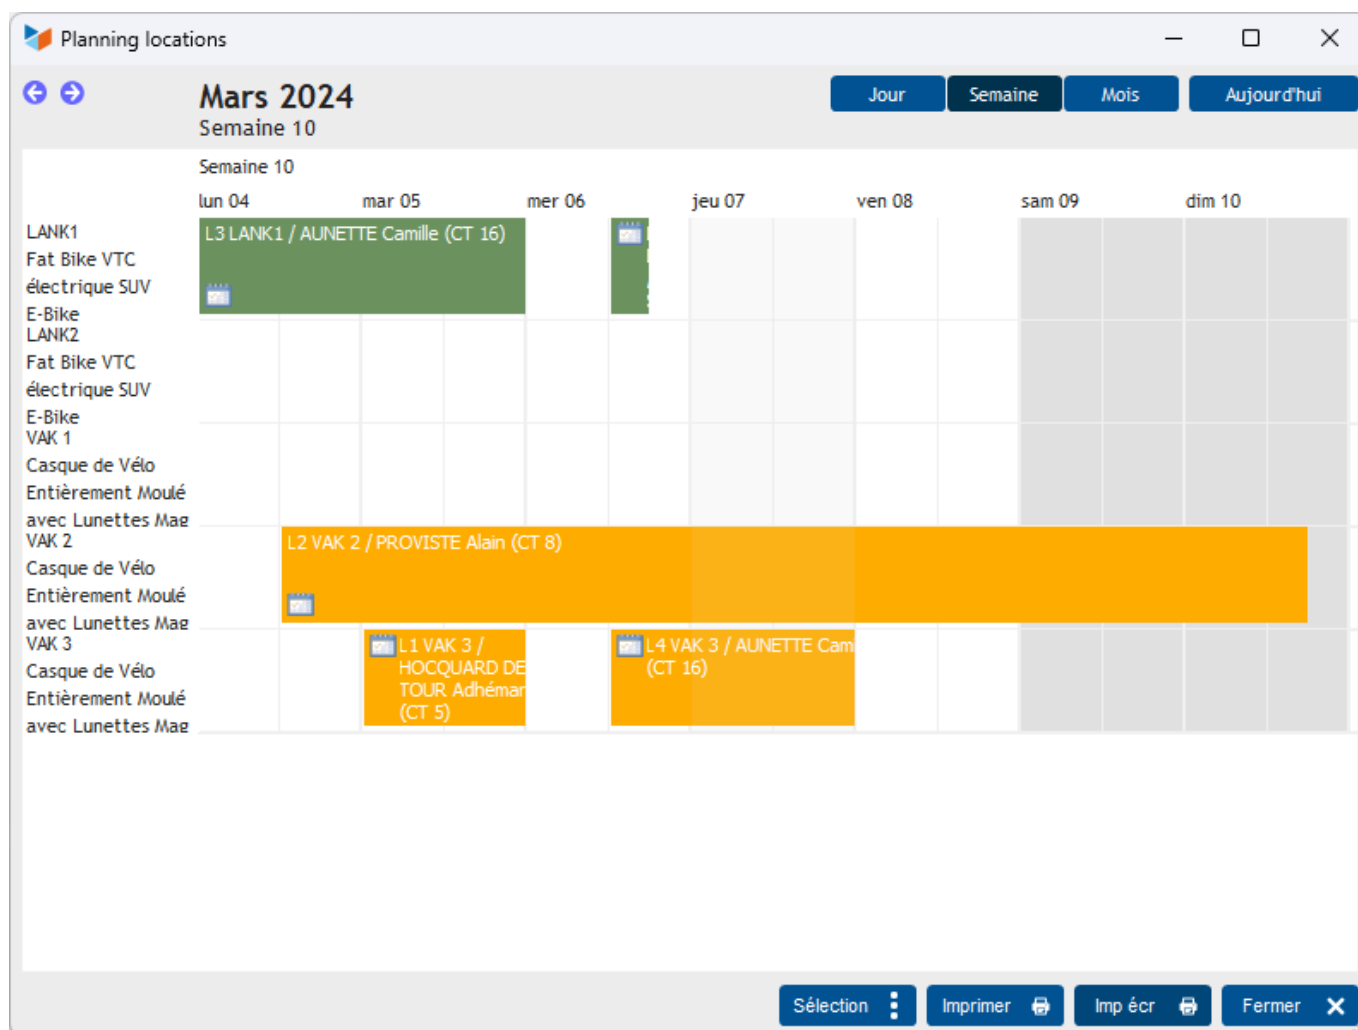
Planning locations

Mars 2024
Semaine 10

Jour Semaine Mois Aujourd'hui

Semaine 10

lun 04 mar 05 mer 06 jeu 07 ven 08 sam 09 dim 10

LANK1 Fat Bike VTC électrique SUV E-Bike
L3 LANK1 / AUNETTE Camille (CT 16)

LANK2 Fat Bike VTC électrique SUV E-Bike

VAK 1 Casque de Vélo Entièrement Moulé avec Lunettes Mag

VAK 2 Casque de Vélo Entièrement Moulé avec Lunettes Mag
L2 VAK 2 / PROVISTE Alain (CT 8)

VAK 3 Casque de Vélo Entièrement Moulé avec Lunettes Mag
L1 VAK 3 / HOCQUARD DE TOUR Adhémar (CT 5)
L4 VAK 3 / AUNETTE Cam (CT 16)

Sélection Imprimer Imp écr Fermer